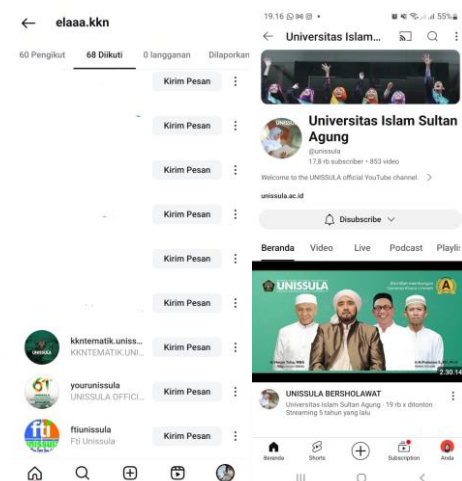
elaaa.kkn

60 Pengikut | 68 Diikuti | 0 langganan | Dilaporkan

Kirim Pesan

Kirim Pesan

Kirim Pesan

Kirim Pesan

Kirim Pesan

Kirim Pesan

Kirim Pesan

kkntematik.uniss...
KKNTEMATIK.UNI...
Kirim Pesan

yourunissula
UNISSULA OFFICI...
Kirim Pesan

ftiunissula
Fti Unissula
Kirim Pesan

19.16
55%

Universitas Islam...

Universitas Islam Sultan Agung
@unissula
17,8 rb subscriber • 853 video

Welcome to the UNISSULA official YouTube channel.

unissula.ac.id

Disubscribe

Beranda | Video | Live | Podcast | Playlis

UNISSULA

2.30.14

UNISSULA BERSHOLAWAT
Universitas Islam Sultan Agung · 19 rb x ditonton · Streaming 5 tahun yang lalu

Beranda | Shorts | Subscription | Anda